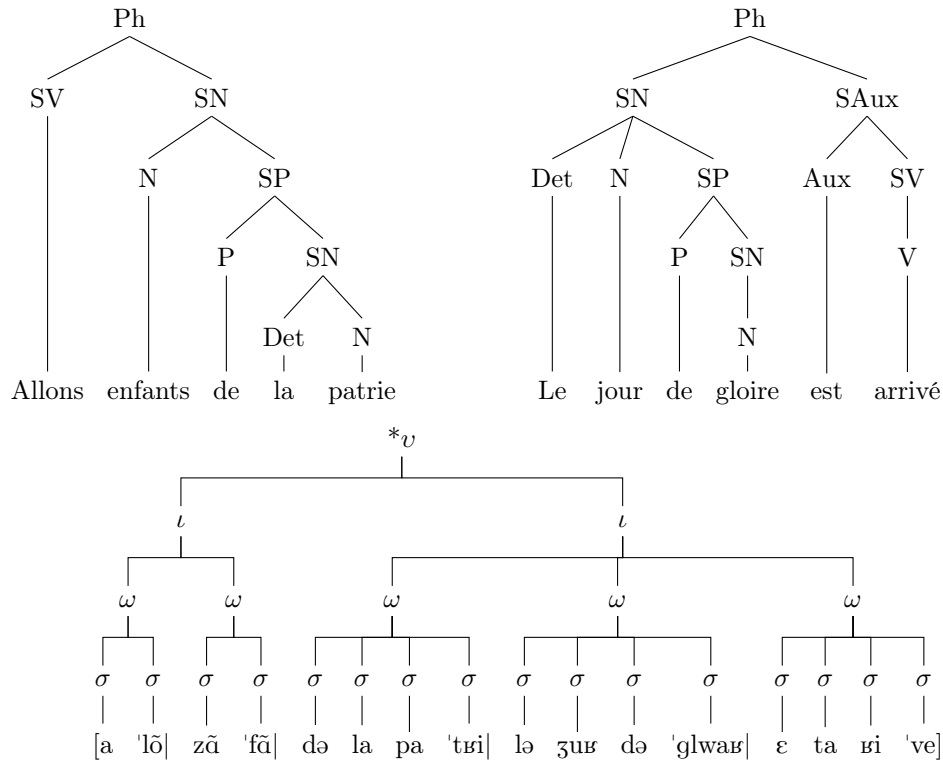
Ph

SV SN

N SP

P SN

Det N

Allons enfants de la patrie

Ph

SN SAux

Det N SP Aux SV

P SN V

N

Le jour de gloire est arrivé

$^*\upsilon$

$\iota$ $\iota$

$\omega$ $\omega$ $\omega$ $\omega$ $\omega$

$\sigma$ $\sigma$ $\sigma$ $\sigma$ $\sigma$ $\sigma$ $\sigma$ $\sigma$ $\sigma$ $\sigma$ $\sigma$ $\sigma$ $\sigma$ $\sigma$ $\sigma$ $\sigma$

[a ˈlɔ̃| zɑ̃ ˈfɑ̃| də la pa ˈtʁi| lə ʒuʁ də ˈglwaʁ| ɛ ta ʁi ˈve]